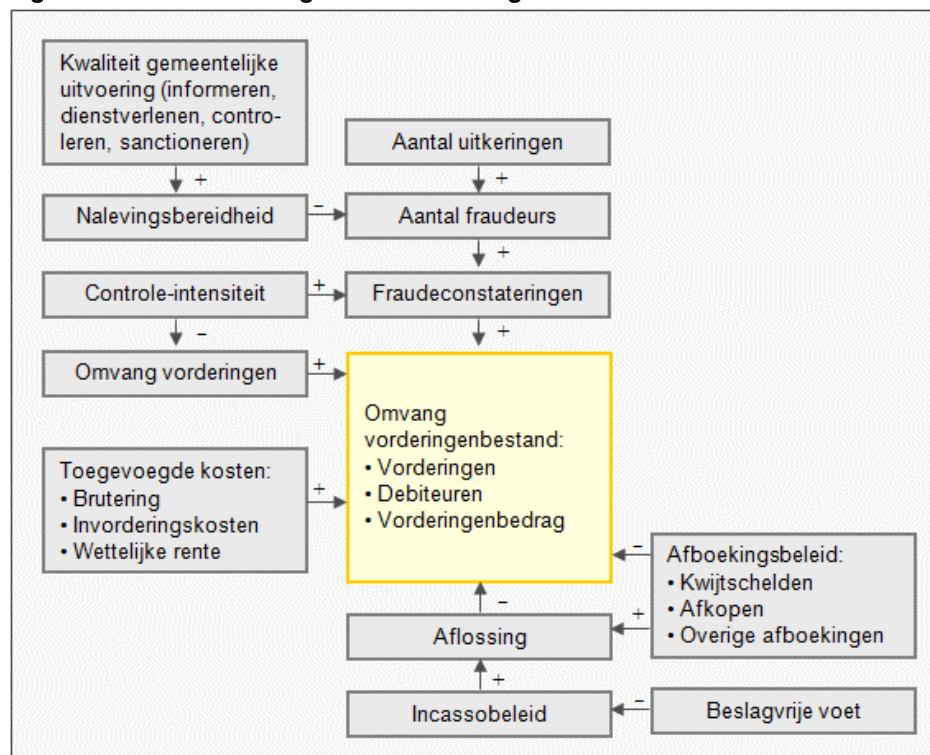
Kwaliteit gemeentelijke uitvoering (informeren, dienstverlenen, controleren, sanctioneren)

+

Nalevingsbereidheid

–

Aantal uitkeringen

+

Aantal fraudeurs

+

Controle-intensiteit

+

Fraudeconstateringen

–

+

Omvang vorderingen

+

Omvang vorderingenbestand:
• Vorderingen
• Debiteuren
• Vorderingenbedrag

Toegevoegde kosten:
• Brutering
• Invorderingskosten
• Wettelijke rente

+

–

Afboekingsbeleid:
• Kwijtschelden
• Afkopen
• Overige afboekingen

–

+

Aflossing

+

Incassobeleid

–

Beslagvrije voet